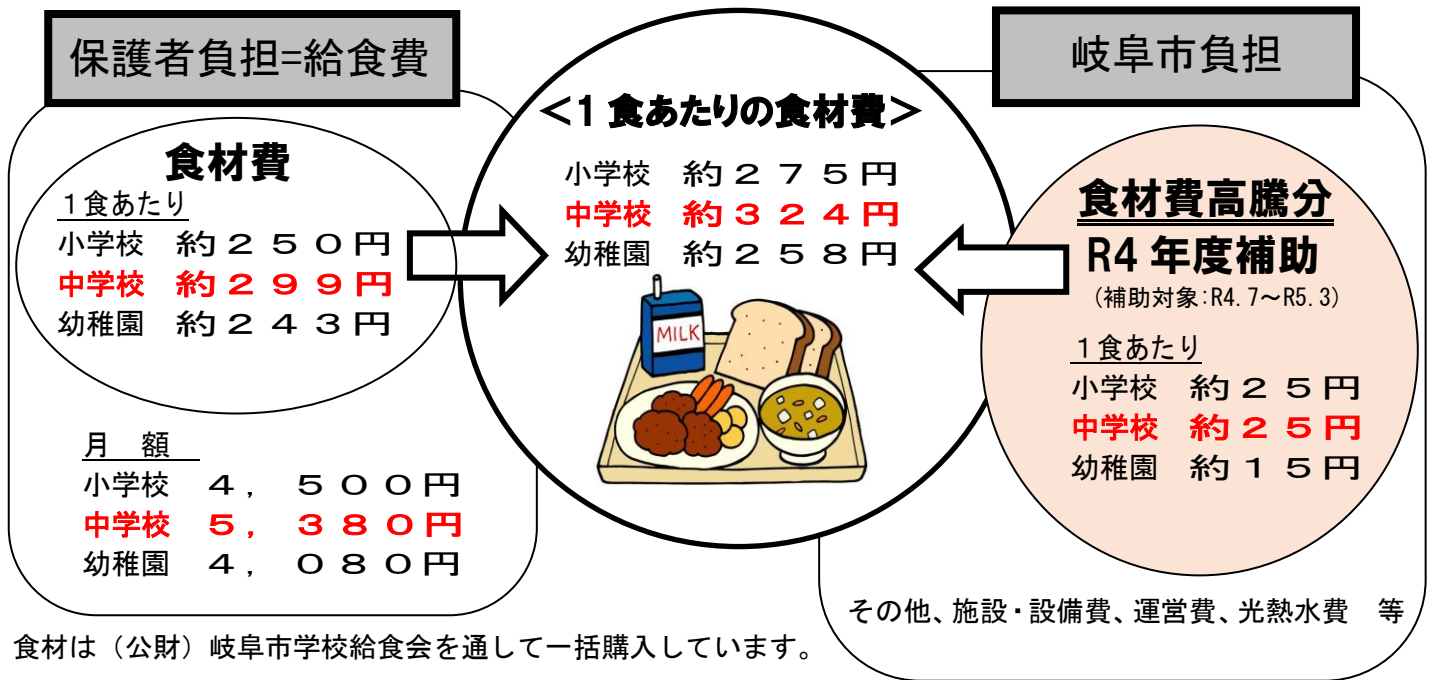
保護者負担=給食費

食材費

1食あたり
小学校　約２５０円
中学校　約２９９円
幼稚園　約２４３円

月　額
小学校　４，５００円
中学校　５，３８０円
幼稚園　４，０８０円

＜1食あたりの食材費＞

小学校　約２７５円
中学校　約３２４円
幼稚園　約２５８円

MILK

岐阜市負担

食材費高騰分
R4年度補助
（補助対象:R4.7～R5.3）

1食あたり
小学校　約２５円
中学校　約２５円
幼稚園　約１５円

その他、施設・設備費、運営費、光熱水費　等

食材は（公財）岐阜市学校給食会を通して一括購入しています。